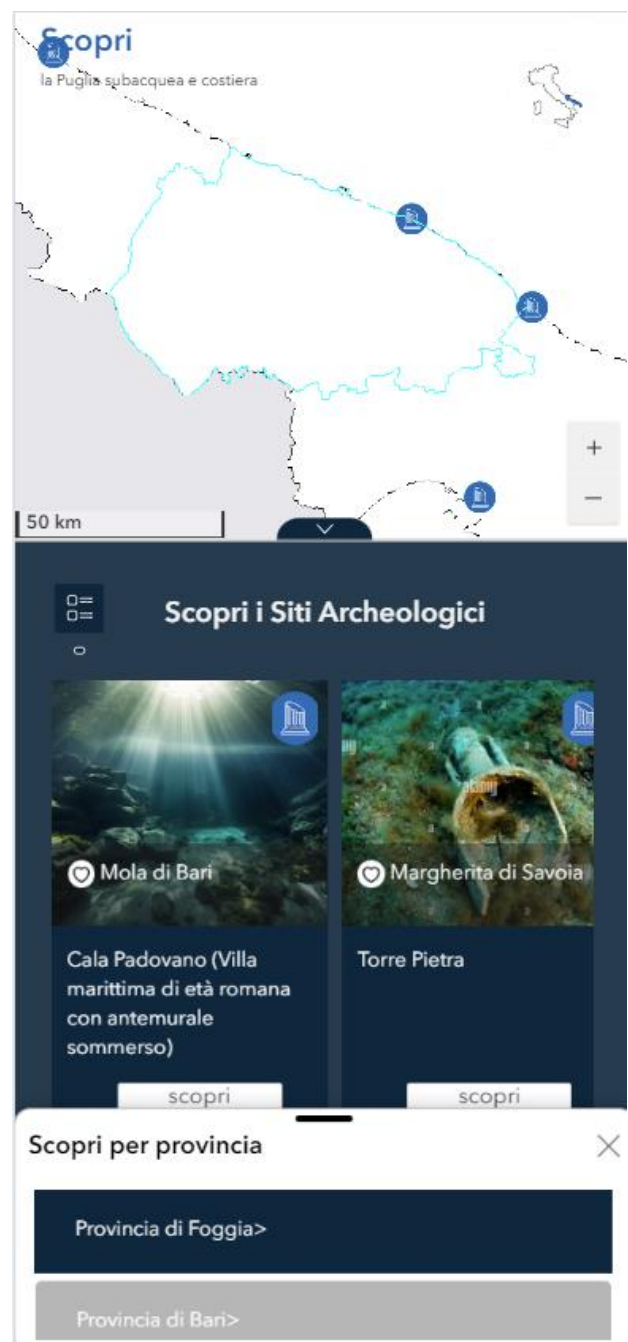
Scopri
la Puglia subacquea e costiera

+
−
50 km

Scopri i Siti Archeologici

Mola di Bari
Cala Padovano (Villa marittima di età romana con antemurale sommerso)
scopri

Margherita di Savoia
Torre Pietra
scopri

Scopri per provincia

Provincia di Foggia>
Provincia di Bari>